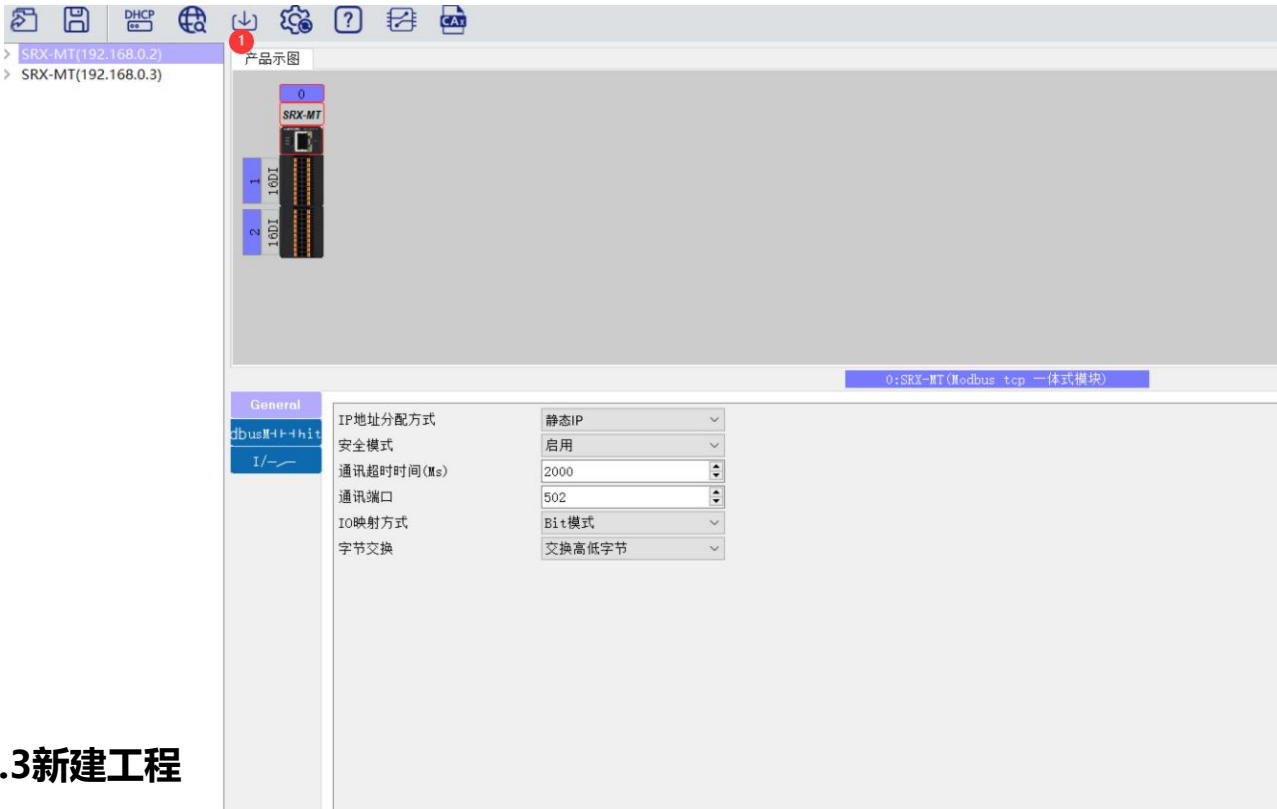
DHCP

1

SRX-MT(192.168.0.2)
SRX-MT(192.168.0.3)

产品示图

0
SRX-MT
1 16DI
2 16DI

0:SRX-MT(Modbus tcp 一体式模块)

General
dbusM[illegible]
I/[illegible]

| | |
|---|---|
| IP地址分配方式 | 静态IP |
| 安全模式 | 启用 |
| 通讯超时时间(Ms) | 2000 |
| 通讯端口 | 502 |
| IO映射方式 | Bit模式 |
| 字节交换 | 交换高低字节 |

.3新建工程